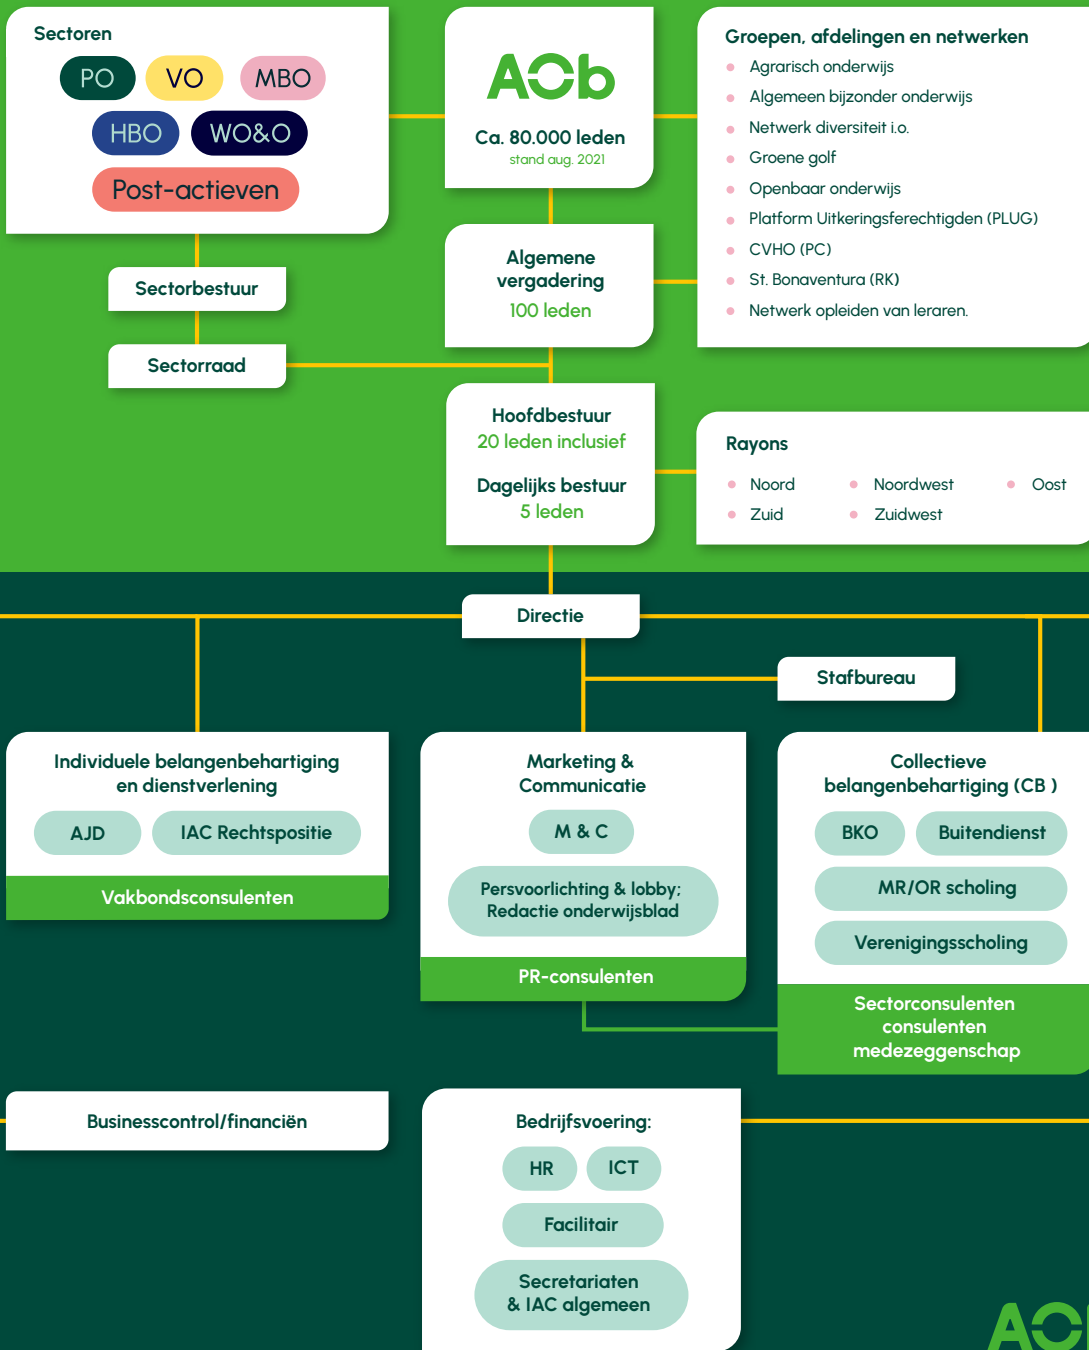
Sectoren

PO VO MBO

HBO WO&O

Post-actieven

AOb

Ca. 80.000 leden
stand aug. 2021

Groepen, afdelingen en netwerken

- Agrarisch onderwijs
- Algemeen bijzonder onderwijs
- Netwerk diversiteit i.o.
- Groene golf
- Openbaar onderwijs
- Platform Uitkeringsferechtigden (PLUG)
- CVHO (PC)
- St. Bonaventura (RK)
- Netwerk opleiden van leraren.

Sectorbestuur

Algemene vergadering
100 leden

Sectorraad

Hoofdbestuur
20 leden inclusief

Dagelijks bestuur
5 leden

Rayons

- Noord
- Zuid
- Noordwest
- Zuidwest
- Oost

Directie

Stafbureau

Individuele belangenbehartiging en dienstverlening

AJD

IAC Rechtspositie

Vakbondsconsulenten

Marketing & Communicatie

M & C

Persvoorlichting & lobby; Redactie onderwijsblad

PR-consulenten

Collectieve belangenbehartiging (CB )

BKO

Buitendienst

MR/OR scholing

Verenigingsscholing

Sectorconsulenten consulenten medezeggenschap

Businesscontrol/financiën

Bedrijfsvoering:

HR

ICT

Facilitair

Secretariaten & IAC algemeen

AO